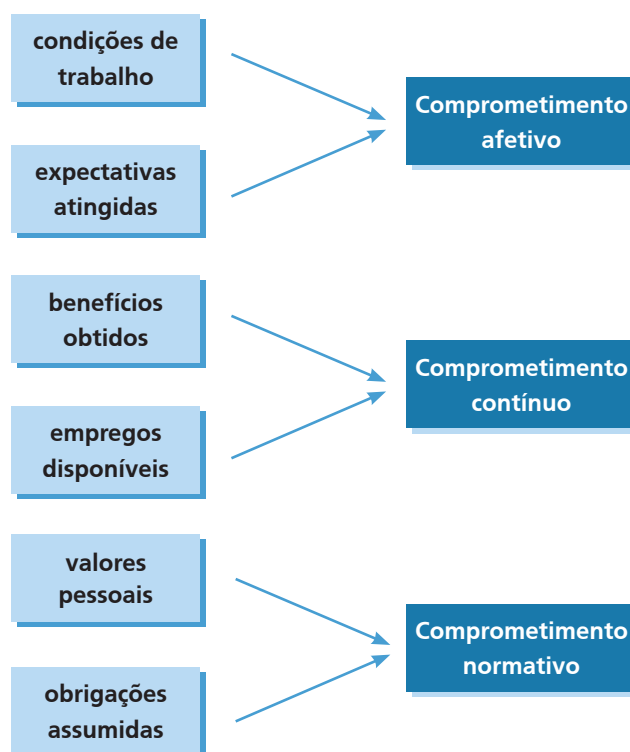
condições de trabalho

expectativas atingidas

Comprometimento afetivo

benefícios obtidos

empregos disponíveis

Comprometimento contínuo

valores pessoais

obrigações assumidas

Comprometimento normativo